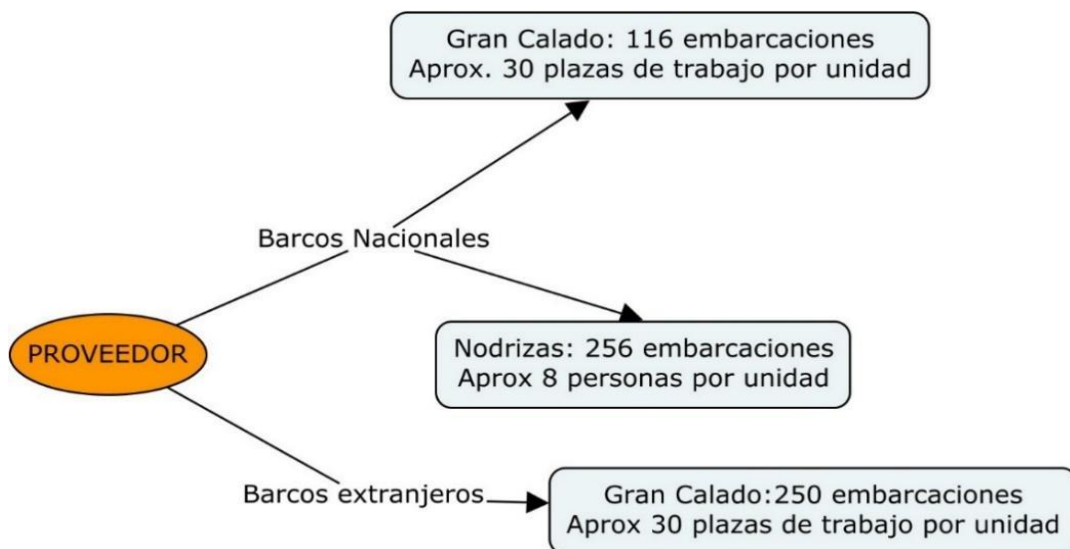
Gran Calado: 116 embarcaciones
Aprox. 30 plazas de trabajo por unidad

Barcos Nacionales

PROVEEDOR

Nodrizas: 256 embarcaciones
Aprox 8 personas por unidad

Barcos extranjeros

Gran Calado:250 embarcaciones
Aprox 30 plazas de trabajo por unidad